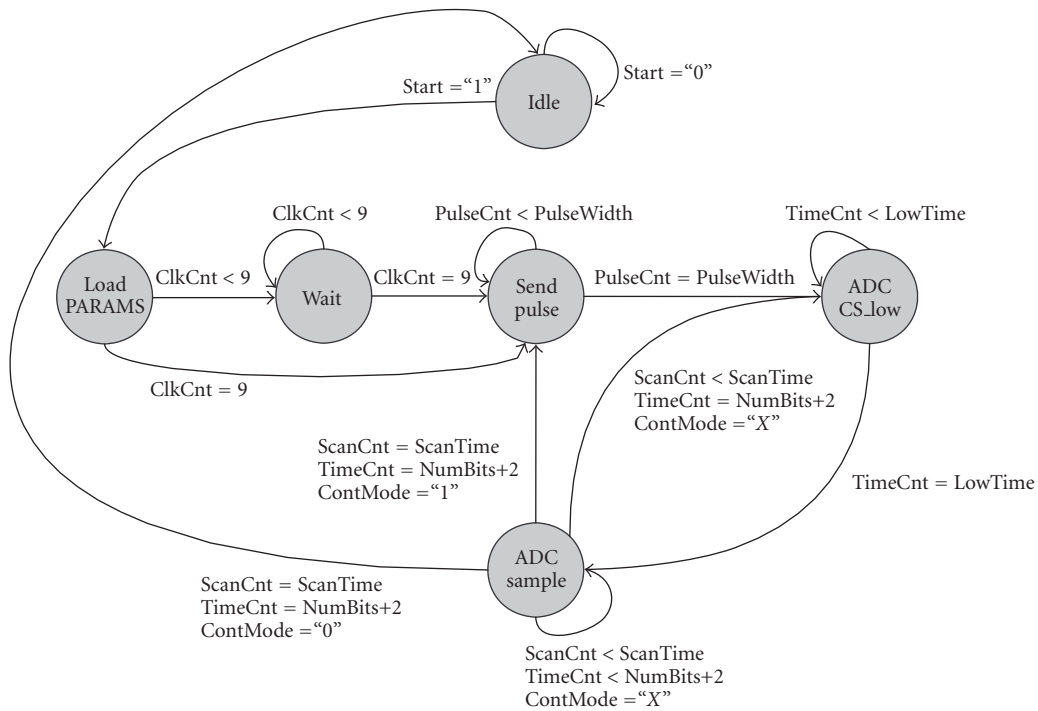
Start = "1"

Idle

Start = "0"

ClkCnt < 9

PulseCnt < PulseWidth

TimeCnt < LowTime

Load PARAMS

ClkCnt < 9

Wait

ClkCnt = 9

Send pulse

PulseCnt = PulseWidth

ADC CS_low

ClkCnt = 9

ScanCnt < ScanTime
TimeCnt = NumBits+2
ContMode = "X"

ScanCnt = ScanTime
TimeCnt = NumBits+2
ContMode = "1"

TimeCnt = LowTime

ADC sample

ScanCnt = ScanTime
TimeCnt = NumBits+2
ContMode = "0"

ScanCnt < ScanTime
TimeCnt < NumBits+2
ContMode = "X"